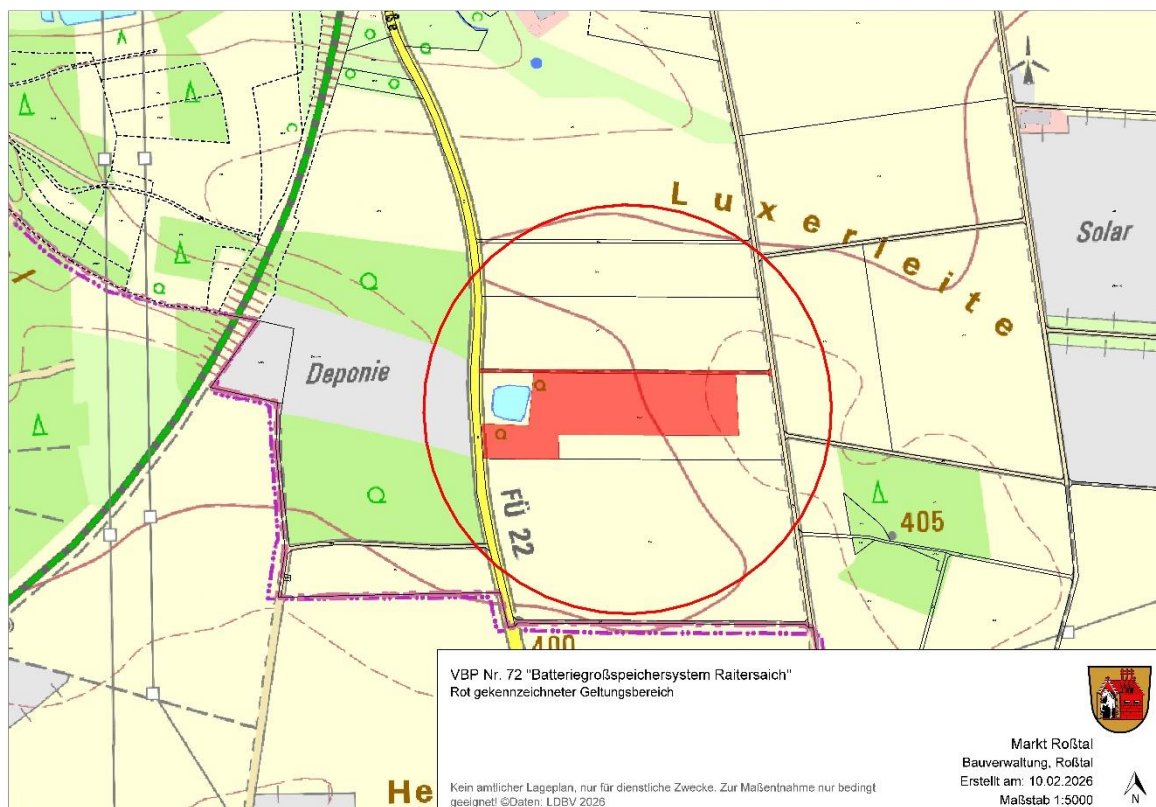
Luxerleite

Solar

Deponie

FÜ 22

405

400

He

VBP Nr. 72 "Batteriegroßspeichersystem Raitersaich"
Rot gekennzeichneter Geltungsbereich

Markt Roßtal
Bauverwaltung, Roßtal
Erstellt am: 10.02.2026
Maßstab 1:5000

N

Kein amtlicher Lageplan, nur für dienstliche Zwecke. Zur Maßentnahme nur bedingt geeignet! ©Daten: LDBV 2026